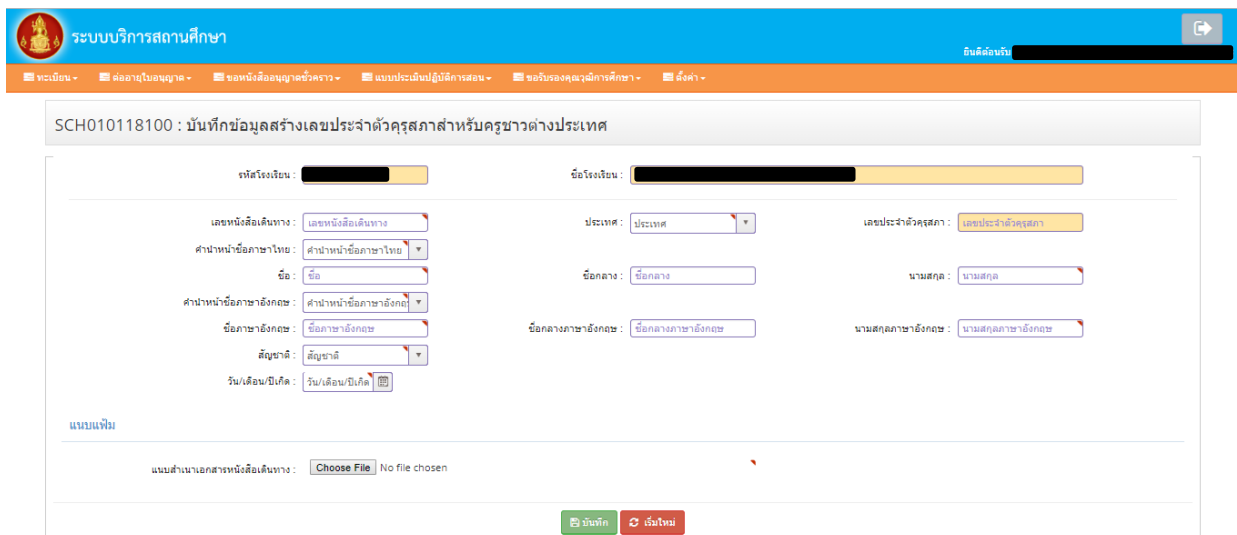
ระบบบริการสถานศึกษา

ยินดีต้อนรับ

ทะเบียน ▾ ต่ออายุใบอนุญาต ▾ ขอหนังสืออนุญาตชั่วคราว ▾ แบบประเมินปฏิบัติการสอน ▾ ขอรับรองคุณวุฒิการศึกษา ▾ ตั้งค่า ▾

SCH010118100 : บันทึกข้อมูลสร้างเลขประจำตัวคุรุสภาสำหรับครูชาวต่างประเทศ

รหัสโรงเรียน :

ชื่อโรงเรียน :

เลขหนังสือเดินทาง : เลขหนังสือเดินทาง

ประเทศ : ประเทศ

เลขประจำตัวคุรุสภา : เลขประจำตัวคุรุสภา

คำนำหน้าชื่อภาษาไทย : คำนำหน้าชื่อภาษาไทย

ชื่อ : ชื่อ

ชื่อกลาง : ชื่อกลาง

นามสกุล : นามสกุล

คำนำหน้าชื่อภาษาอังกฤษ : คำนำหน้าชื่อภาษาอังกฤ

ชื่อภาษาอังกฤษ : ชื่อภาษาอังกฤษ

ชื่อกลางภาษาอังกฤษ : ชื่อกลางภาษาอังกฤษ

นามสกุลภาษาอังกฤษ : นามสกุลภาษาอังกฤษ

สัญชาติ : สัญชาติ

วัน/เดือน/ปีเกิด : วัน/เดือน/ปีเกิด

แนบแฟ้ม

แนบสำเนาเอกสารหนังสือเดินทาง : Choose File No file chosen

บันทึก เริ่มใหม่